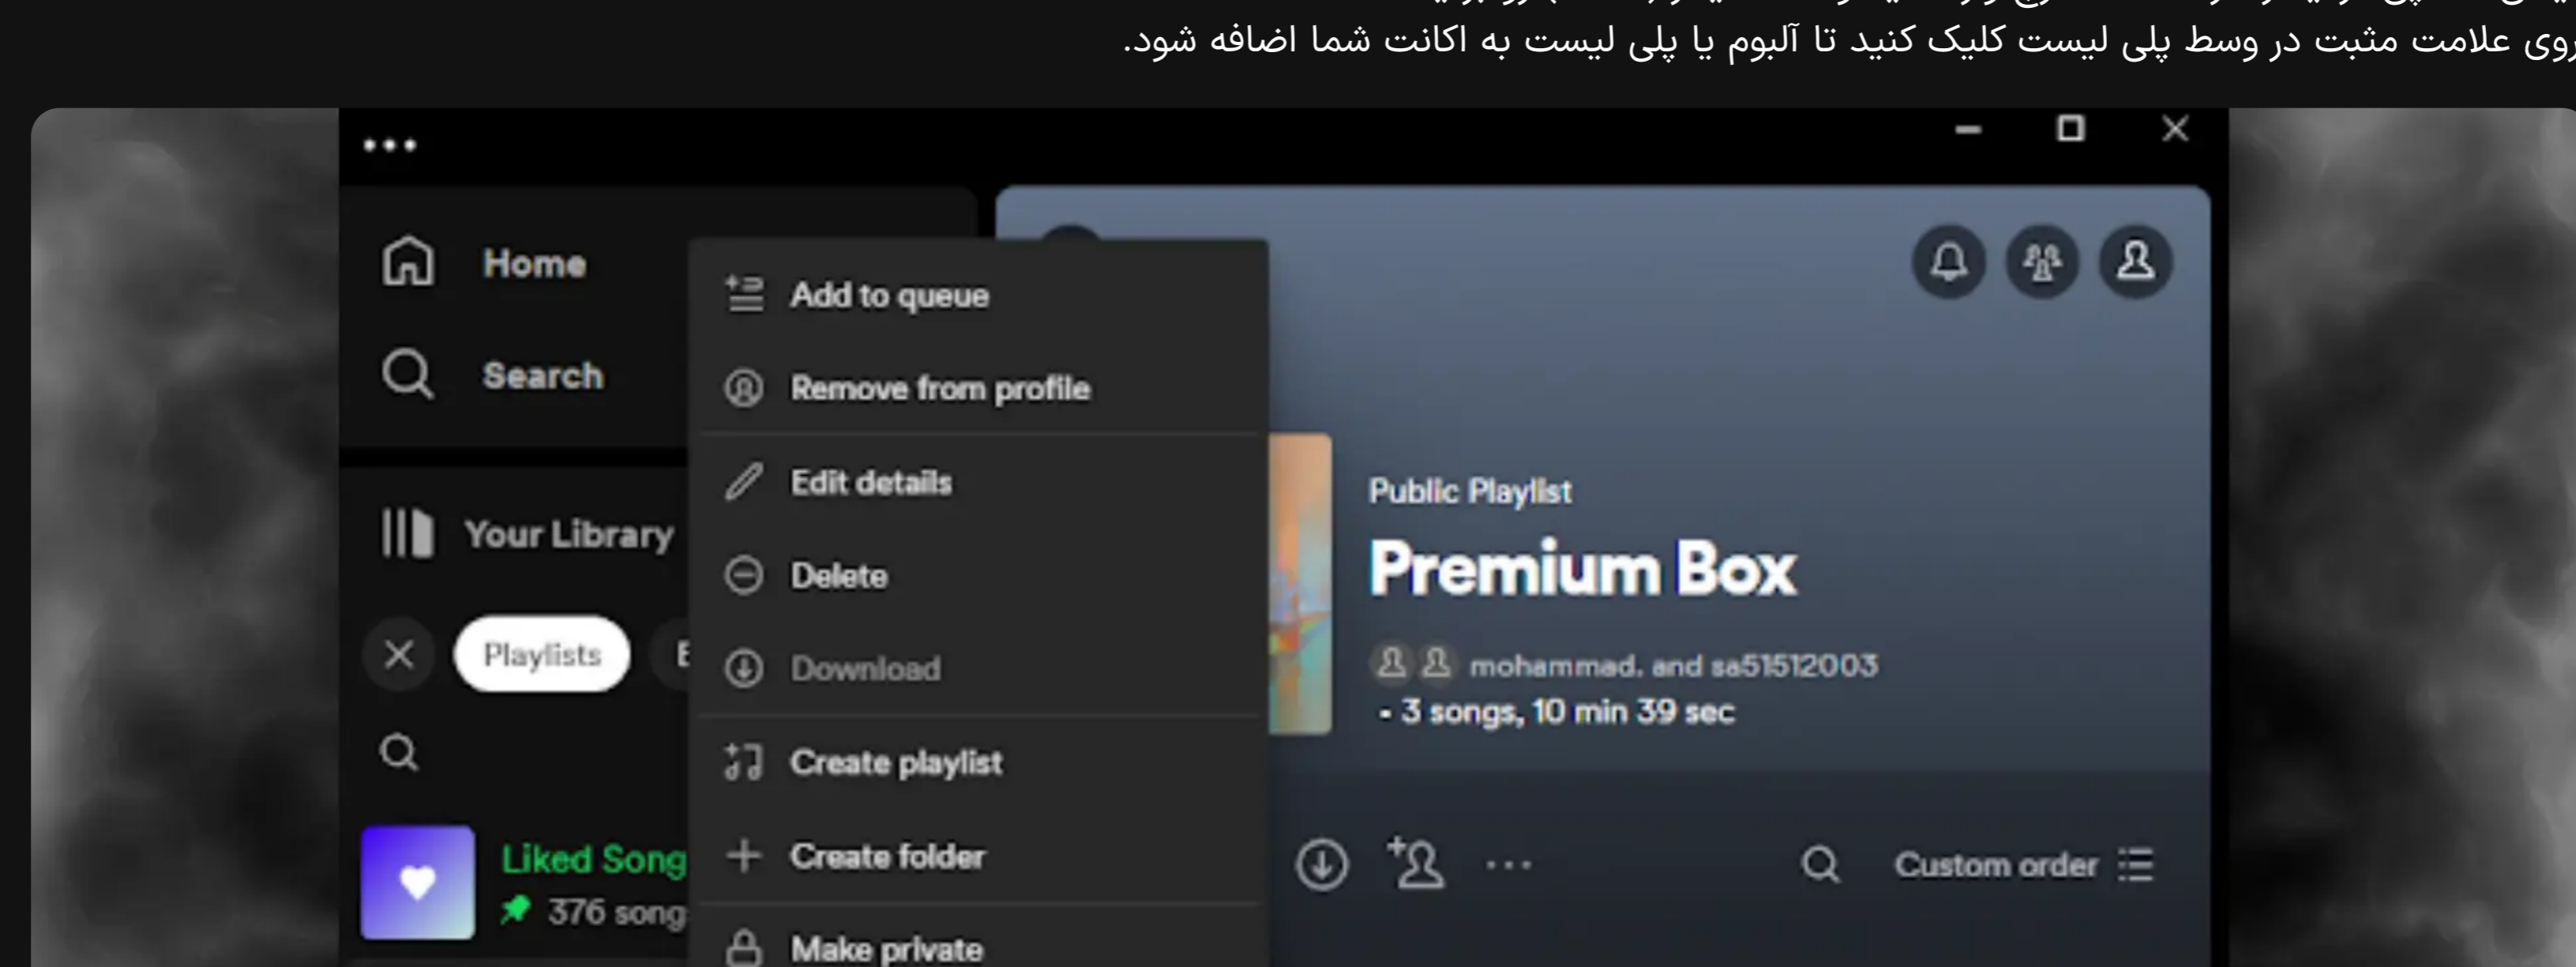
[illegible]
روی علامت مثبت در وسط پلی لیست کلیک کنید تا آلبوم یا پلی لیست به اکانت شما اضافه شود.

•••

Home

Search

Your Library

Playlists

E

Liked Song

376 song

Add to queue

Remove from profile

Edit details

Delete

Download

Create playlist

Create folder

Make private

Public Playlist

Premium Box

mohammad. and sa51512003 • 3 songs, 10 min 39 sec

···

Custom order